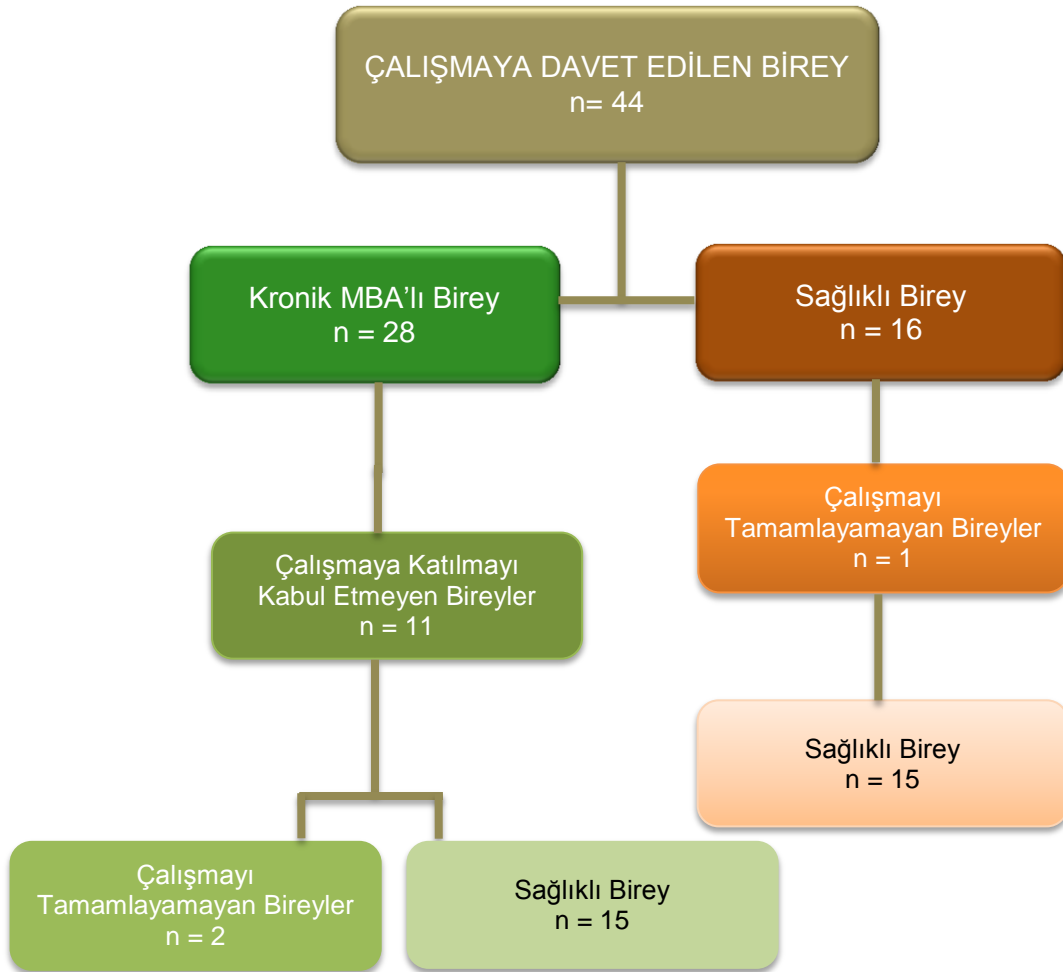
ÇALIŞMAYA DAVET EDİLEN BİREY
n= 44

Kronik MBA'lı Birey
n = 28

Sağlıklı Birey
n = 16

Çalışmaya Katılmayı Kabul Etmeyen Bireyler
n = 11

Çalışmayı Tamamlayamayan Bireyler
n = 1

Sağlıklı Birey
n = 15

Çalışmayı Tamamlayamayan Bireyler
n = 2

Sağlıklı Birey
n = 15